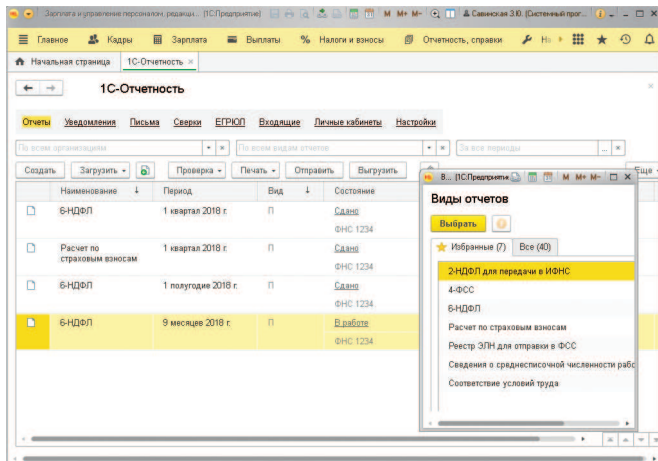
Зарплата и управление персоналом, редакци... (1С:Предприятие) M M+ M- Савинская З.Ю. (Системный прог...

Главное Кадры Зарплата Выплаты % Налоги и взносы Отчетность, справки На

Начальная страница 1С-Отчетность ×

← →

1С-Отчетность

Отчеты Уведомления Письма Сверки ЕГРЮЛ Входящие Личные кабинеты Настройки

По всем организациям... По всем видам отчетов За все периоды

Создать Загрузить Проверка Печать Отправить Выгрузить Еще

| Наименование | Период | Вид | Состояние |
|---|---|---|---|
| 6-НДФЛ | 1 квартал 2018 г. | П | Сдано ФНС 1234 |
| Расчет по страховым взносам | 1 квартал 2018 г. | П | Сдано ФНС 1234 |
| 6-НДФЛ | 1 полугодие 2018 г. | П | Сдано ФНС 1234 |
| 6-НДФЛ | 9 месяцев 2018 г. | П | В работе ФНС 1234 |

В... (1С:Предприятие) M M+ M- □ ×

Виды отчетов

Выбрать

Избранные (7) Все (40)

2-НДФЛ для передачи в ИФНС
4-ФСС
6-НДФЛ
Расчет по страховым взносам
Реестр ЭЛН для отправки в ФСС
Сведения о среднесписочной численности рабо
Соответствие условий труда